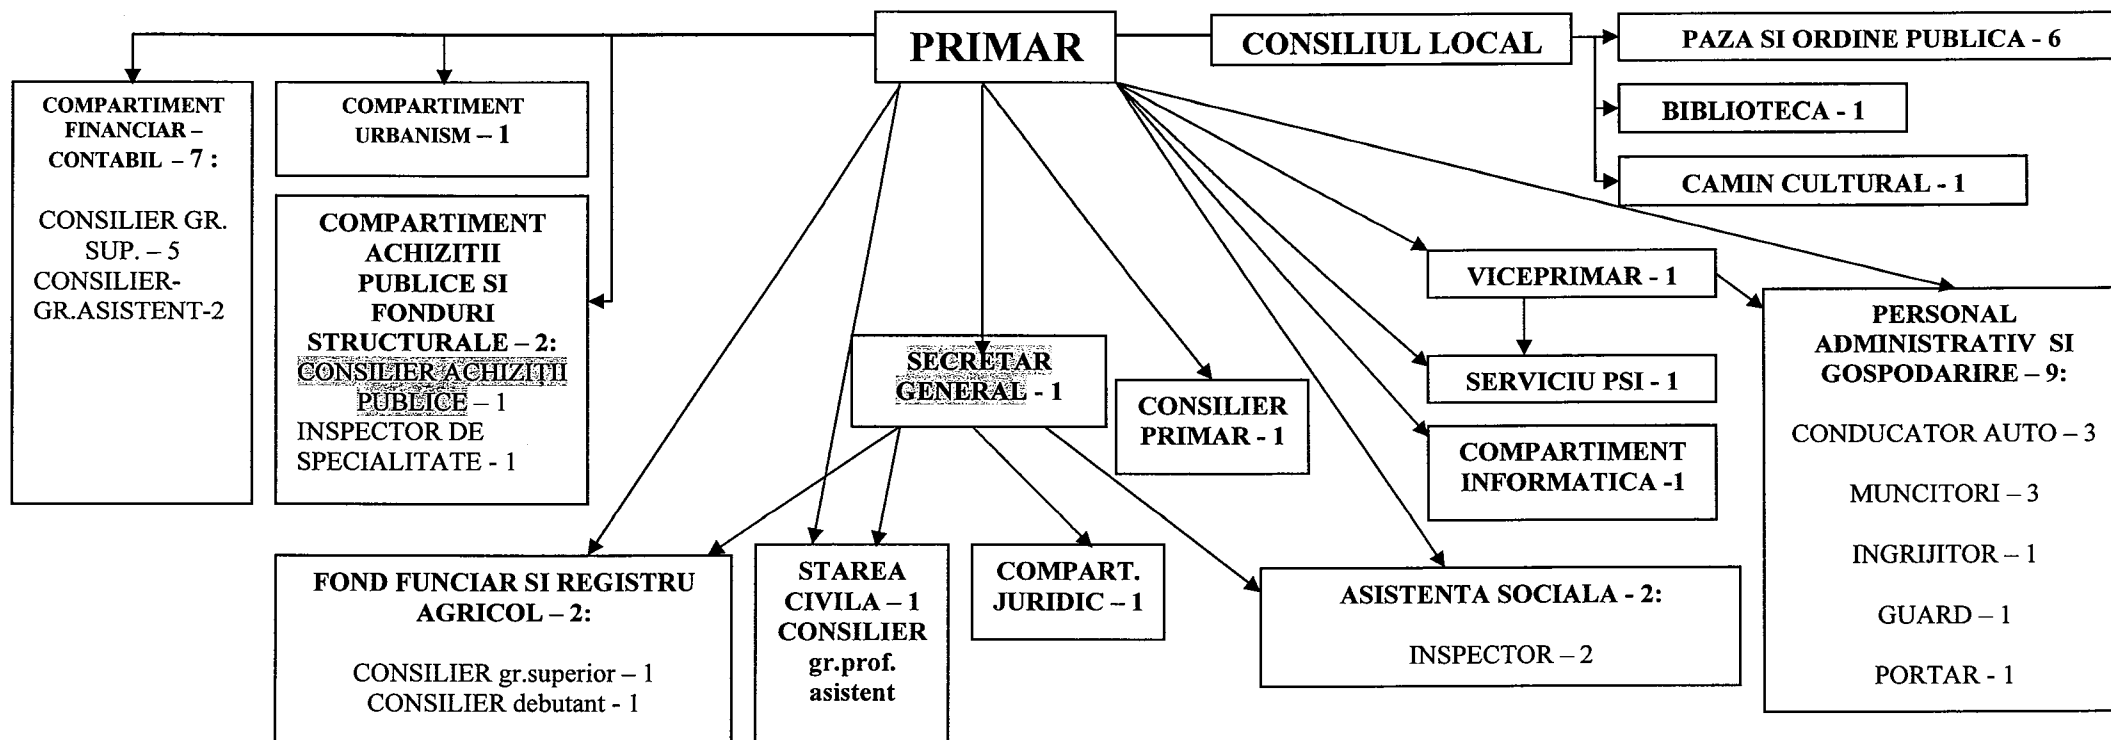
PRIMAR

CONSILIUL LOCAL

PAZA SI ORDINE PUBLICA - 6

BIBLIOTECA - 1

CAMIN CULTURAL - 1

COMPARTIMENT FINANCIAR – CONTABIL – 7 :

CONSILIER GR. SUP. – 5
CONSILIER-GR.ASISTENT-2

COMPARTIMENT URBANISM – 1

COMPARTIMENT ACHIZITII PUBLICE SI FONDURI STRUCTURALE – 2:
CONSILIER ACHIZIȚII PUBLICE – 1
INSPECTOR DE SPECIALITATE - 1

VICEPRIMAR - 1

SERVICIU PSI - 1

COMPARTIMENT INFORMATICA -1

PERSONAL ADMINISTRATIV SI GOSPODARIRE – 9:

CONDUCATOR AUTO – 3

MUNCITORI – 3

INGRIJITOR – 1

GUARD – 1

PORTAR - 1

SECRETAR GENERAL - 1

CONSILIER PRIMAR - 1

FOND FUNCIAR SI REGISTRU AGRICOL – 2:

CONSILIER gr.superior – 1
CONSILIER debutant - 1

STAREA CIVILA – 1 CONSILIER gr.prof. asistent

COMPART. JURIDIC – 1

ASISTENTA SOCIALA - 2:

INSPECTOR – 2